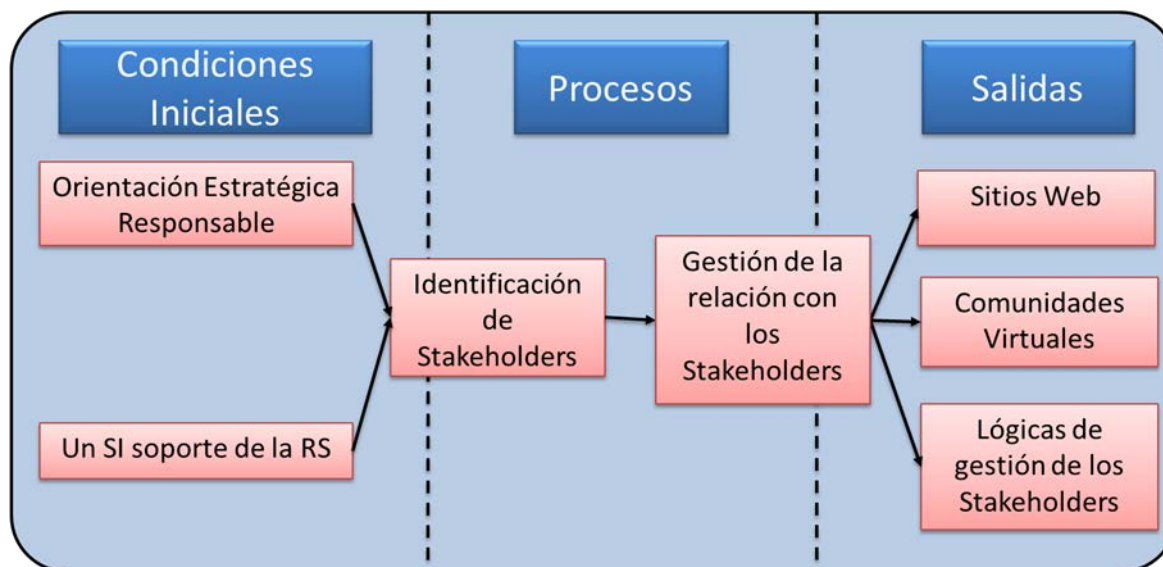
Condiciones Iniciales

Procesos

Salidas

Orientación Estratégica Responsable

Un SI soporte de la RS

Identificación de Stakeholders

Gestión de la relación con los Stakeholders

Sitios Web

Comunidades Virtuales

Lógicas de gestión de los Stakeholders